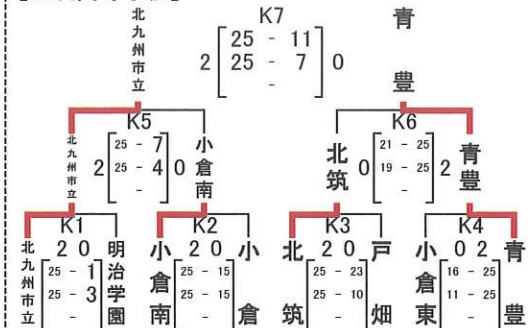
北九州市立
K7
2 25 - 11 / 25 - 7 / - 0
青豊

北九州市立
K5
2 25 - 7 / 25 - 4 / - 0
小倉南

北筑
K6
0 21 - 25 / 19 - 25 / - 2
青豊

K1
北九州市立 2 0 明治学園
25 - 1
25 - 3
-

K2
小倉南 2 0 小倉
25 - 15
25 - 15
-

K3
北筑 2 0 戸畑
25 - 23
25 - 10
-

K4
小倉東 0 2 青豊
16 - 25
11 - 25
-